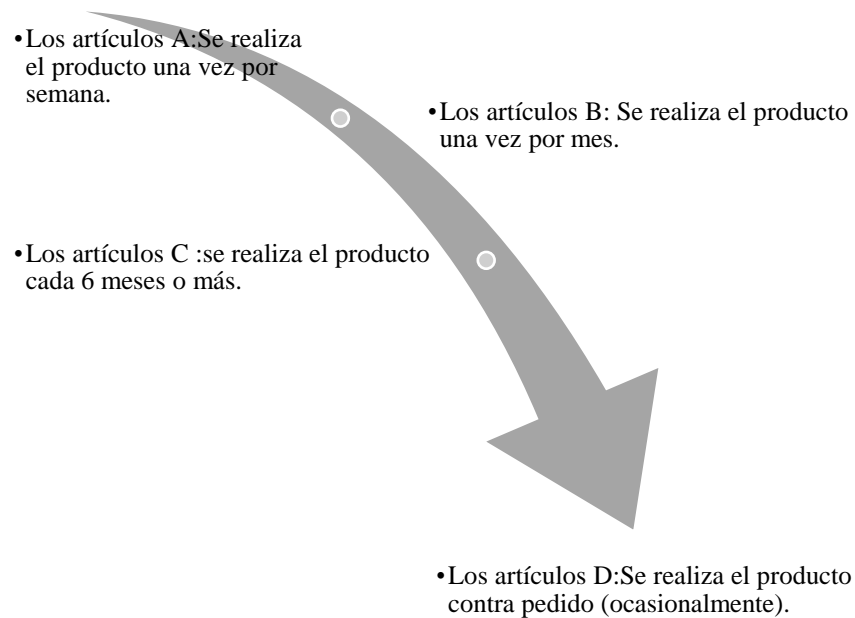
•Los artículos A:Se realiza el producto una vez por semana.

•Los artículos B: Se realiza el producto una vez por mes.

•Los artículos C :se realiza el producto cada 6 meses o más.

•Los artículos D:Se realiza el producto contra pedido (ocasionalmente).